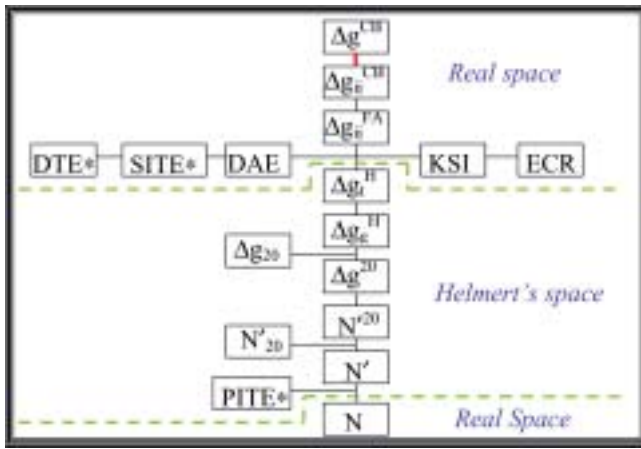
$\Delta g^{CB}$

$\Delta g_g^{CB}$

Real space

$\Delta g_g^{FA}$

DTE* SITE* DAE KSI ECR

$\Delta g_t^H$

$\Delta g_g^H$

$\Delta g_{20}$

$\Delta g^{20}$

Helmert's space

$N'^{20}$

$N'_{20}$

$N'$

PITE*

N

Real Space